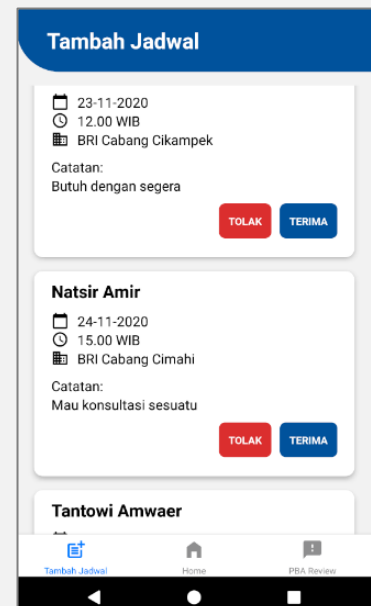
Tambah Jadwal

23-11-2020
12.00 WIB
BRI Cabang Cikampek
Catatan:
Butuh dengan segera
TOLAK
TERIMA

Natsir Amir
24-11-2020
15.00 WIB
BRI Cabang Cimahi
Catatan:
Mau konsultasi sesuatu
TOLAK
TERIMA

Tantowi Amwaer

Tambah Jadwal
Home
PBA Review